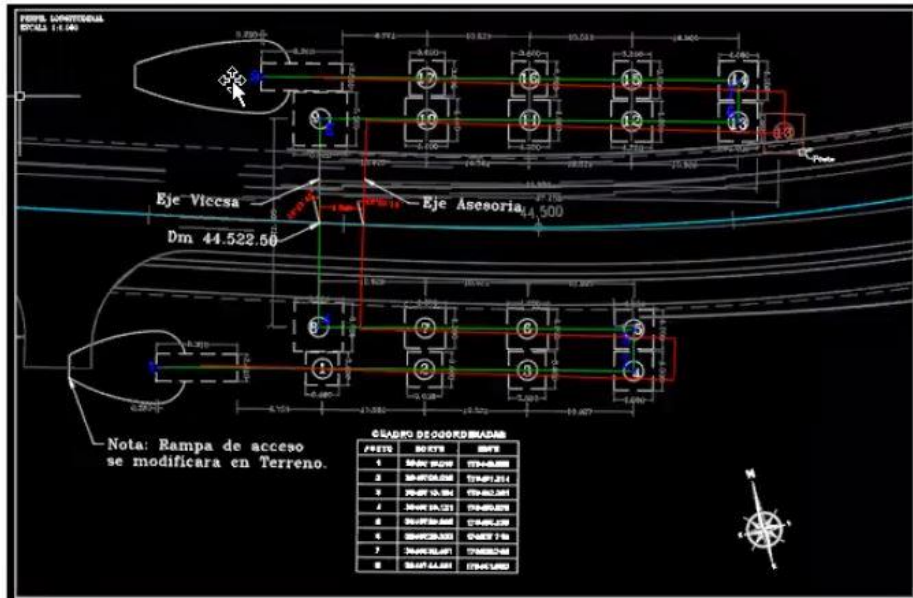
PERFIL LONGITUDINAL
ESCALA 1:1.000

17 16 15 14
9 10 11 12 13

Poste

Eje Viecsa
Eje Asesoria
44.500
Dm 44.522.50

8 7 6 5
1 2 3 4

Nota: Rampa de acceso se modificara en Terreno.

CUADRO DE COORDENADAS

| POSTE | NORTE | ESTE |
|---|---|---|
| 1 | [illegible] | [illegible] |
| 2 | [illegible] | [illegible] |
| 3 | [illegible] | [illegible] |
| 4 | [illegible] | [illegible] |
| 5 | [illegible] | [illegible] |
| 6 | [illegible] | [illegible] |
| 7 | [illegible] | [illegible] |
| 8 | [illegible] | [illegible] |